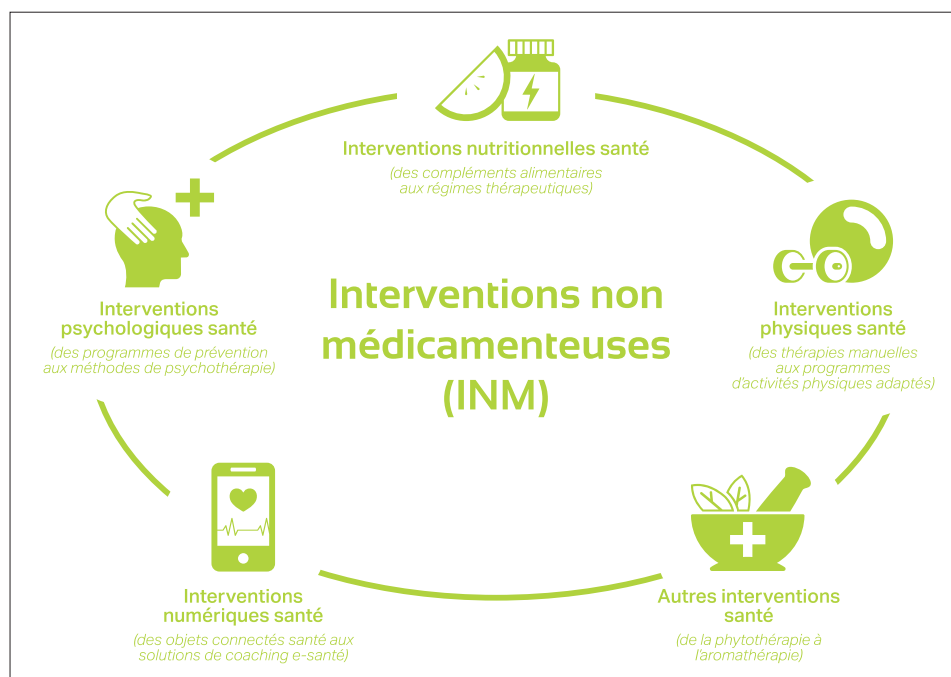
Interventions nutritionnelles santé
(des compléments alimentaires aux régimes thérapeutiques)

Interventions psychologiques santé
(des programmes de prévention aux méthodes de psychothérapie)

Interventions non médicamenteuses (INM)

Interventions physiques santé
(des thérapies manuelles aux programmes d'activités physiques adaptés)

Interventions numériques santé
(des objets connectés santé aux solutions de coaching e-santé)

Autres interventions santé
(de la phytothérapie à l'aromathérapie)